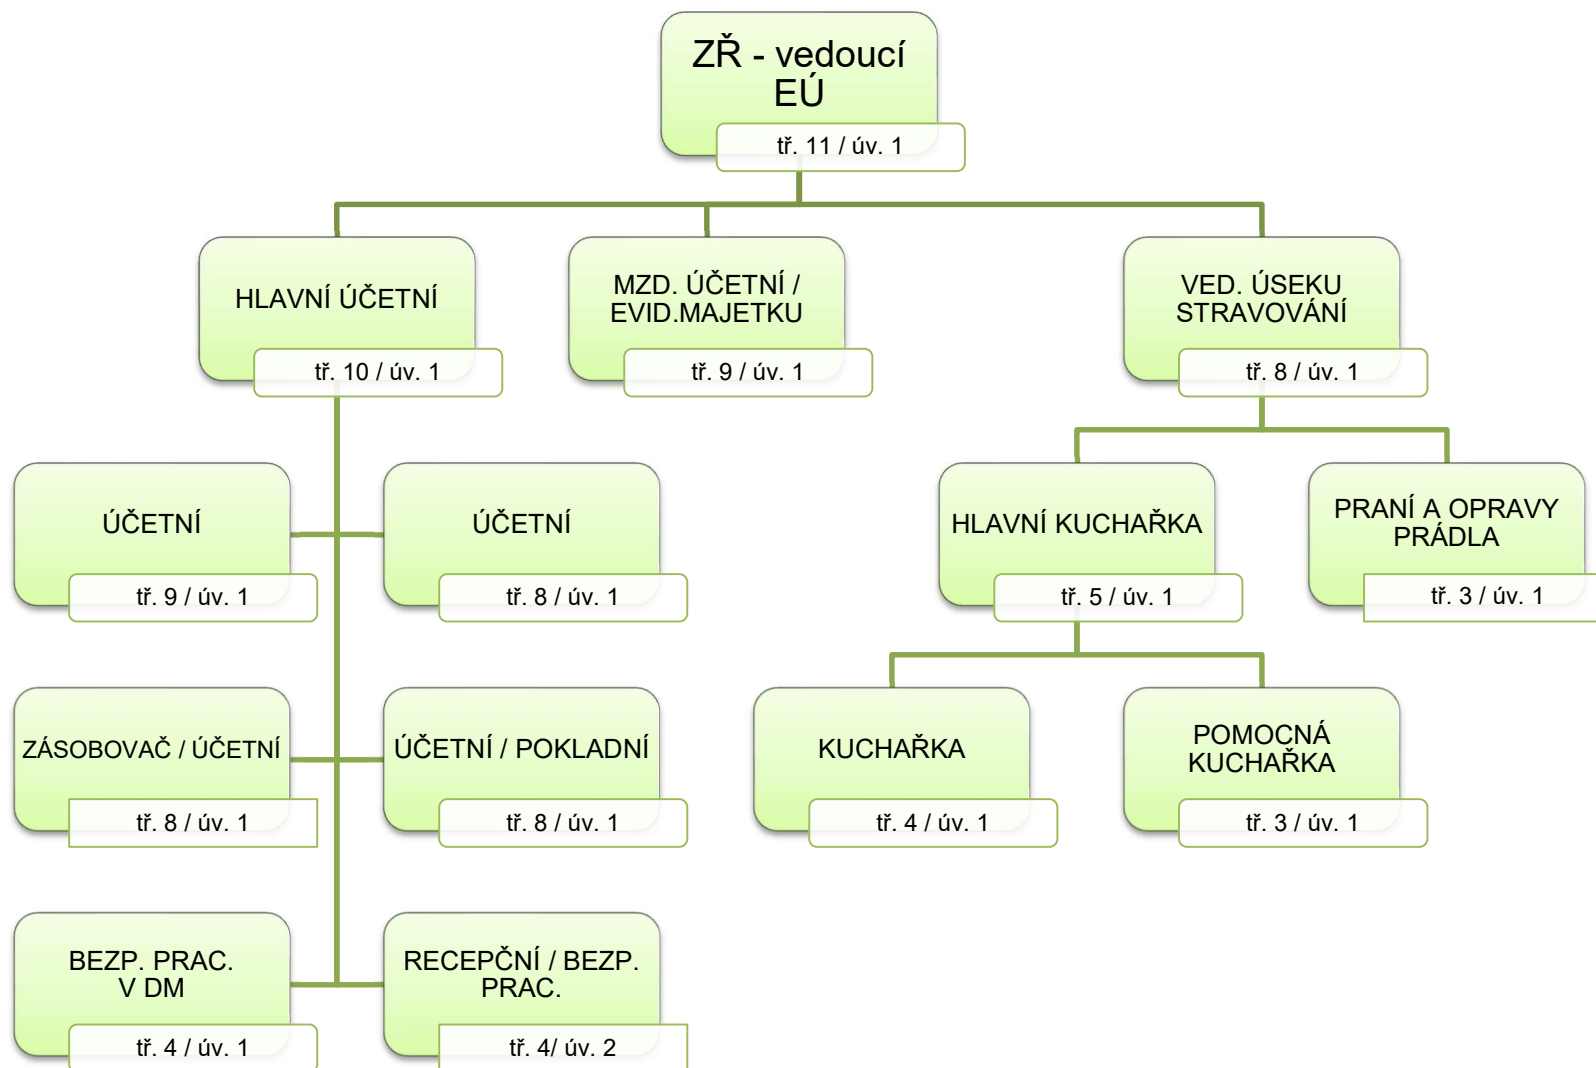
ZŘ - vedoucí EÚ
tř. 11 / úv. 1

HLAVNÍ ÚČETNÍ
tř. 10 / úv. 1

MZD. ÚČETNÍ / EVID.MAJETKU
tř. 9 / úv. 1

VED. ÚSEKU STRAVOVÁNÍ
tř. 8 / úv. 1

ÚČETNÍ
tř. 9 / úv. 1

ÚČETNÍ
tř. 8 / úv. 1

HLAVNÍ KUCHAŘKA
tř. 5 / úv. 1

PRANÍ A OPRAVY PRÁDLA
tř. 3 / úv. 1

ZÁSOBOVAČ / ÚČETNÍ
tř. 8 / úv. 1

ÚČETNÍ / POKLADNÍ
tř. 8 / úv. 1

KUCHAŘKA
tř. 4 / úv. 1

POMOCNÁ KUCHAŘKA
tř. 3 / úv. 1

BEZP. PRAC. V DM
tř. 4 / úv. 1

RECEPČNÍ / BEZP. PRAC.
tř. 4/ úv. 2